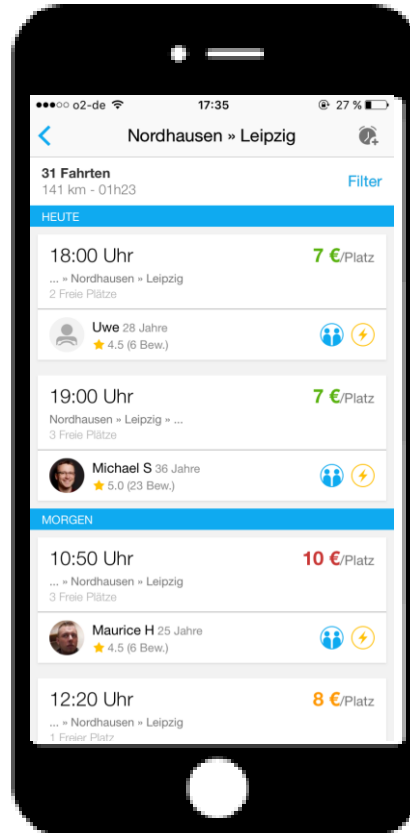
●●●○○ o2-de 17:35 27 %

Nordhausen » Leipzig

31 Fahrten
141 km - 01h23

Filter

HEUTE

18:00 Uhr
7 €/Platz
... » Nordhausen » Leipzig
2 Freie Plätze

Uwe 28 Jahre
4.5 (6 Bew.)

19:00 Uhr
7 €/Platz
Nordhausen » Leipzig » ...
3 Freie Plätze

Michael S 36 Jahre
5.0 (23 Bew.)

MORGEN

10:50 Uhr
10 €/Platz
... » Nordhausen » Leipzig
3 Freie Plätze

Maurice H 25 Jahre
4.5 (6 Bew.)

12:20 Uhr
8 €/Platz
... » Nordhausen » Leipzig
1 Freier Platz